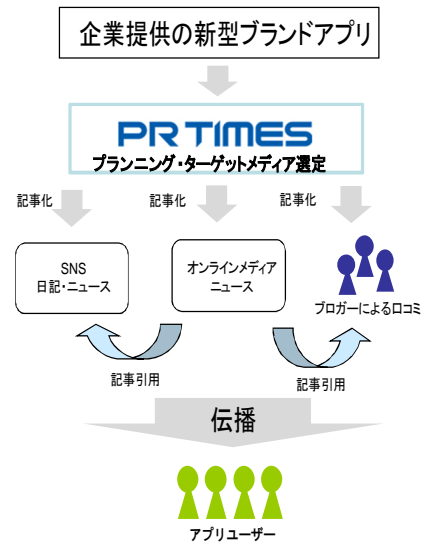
企業提供の新型ブランドアプリ

PR TIMES
プランニング・ターゲットメディア選定

記事化
記事化
記事化

SNS
日記・ニュース

オンラインメディア
ニュース

ブロガーによる口コミ

記事引用
記事引用

伝播

アプリユーザー